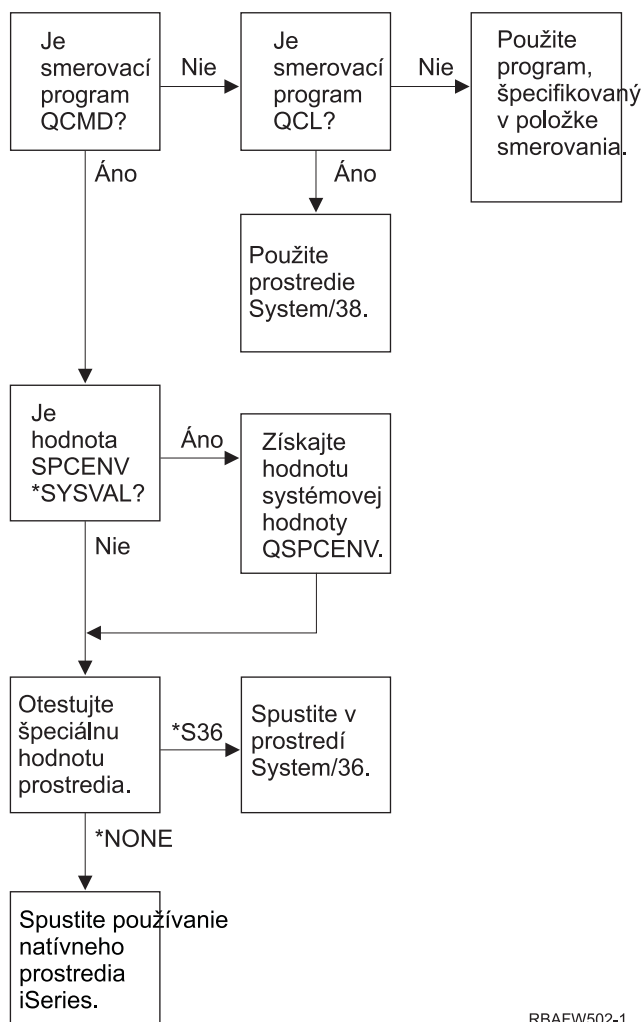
Je smerovací program QCMD?

Nie

Je smerovací program QCL?

Nie

Použite program, špecifikovaný v položke smerovania.

Áno

Použite prostredie System/38.

Áno

Je hodnota SPCENV *SYSVAL?

Áno

Získajte hodnotu systémovej hodnoty QSPCENV.

Nie

Otestujte špeciálnu hodnotu prostredia.

*S36

Spustite v prostredí System/36.

*NONE

Spustite používanie natívneho prostredia iSeries.

RBAFW502-1